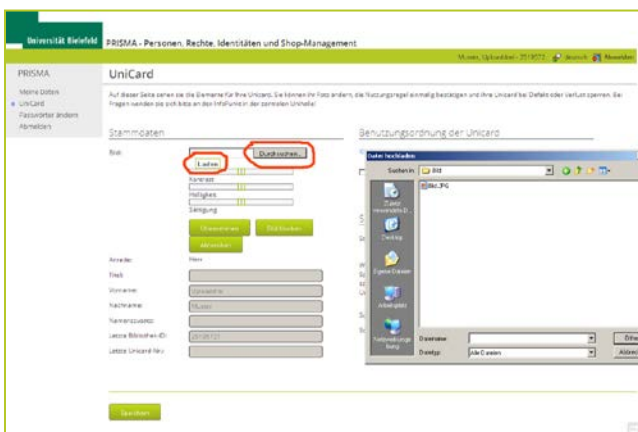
Universität Bielefeld PRISMA - Personen, Rechte, Identitäten und Shop-Management

Muster, Uploadbild - 2512073 Deutsch Abmelden

PRISMA

Meine Daten
UniCard
Passwörter ändern
Abmelden

UniCard

Auf dieser Seite sehen sie die Elemente für Ihre Unicard. Sie können Ihr Foto ändern, die Nutzungsregel einmalig bestätigen und Ihre Unicard bei Defekt oder Verlust sperren. Bei Fragen wenden sie sich bitte an den InfoPunkt in der zentralen Unihalle!

Stammdaten

Bild:

Durchsuchen...

Laden

Kontrast

Helligkeit

Sättigung

Übernehmen

Bild löschen

Abbrechen

Anrede: Herr

Titel:

Vorname: Uploadbild

Nachname: Muster

Namenszusatz:

Letzte Bibliotheks-ID: 2512073

Letzte Unicard-Nr.:

Speichern

Benutzungsordnung der Unicard

Datei hochladen

Suchen in: Bild

Bild.JPG

Zuletzt verwendete D...

Desktop

Eigene Dateien

Arbeitsplatz

Netzwerkumgebung

Dateiname:

Dateityp: Alle Dateien

Öffn

Abbrec